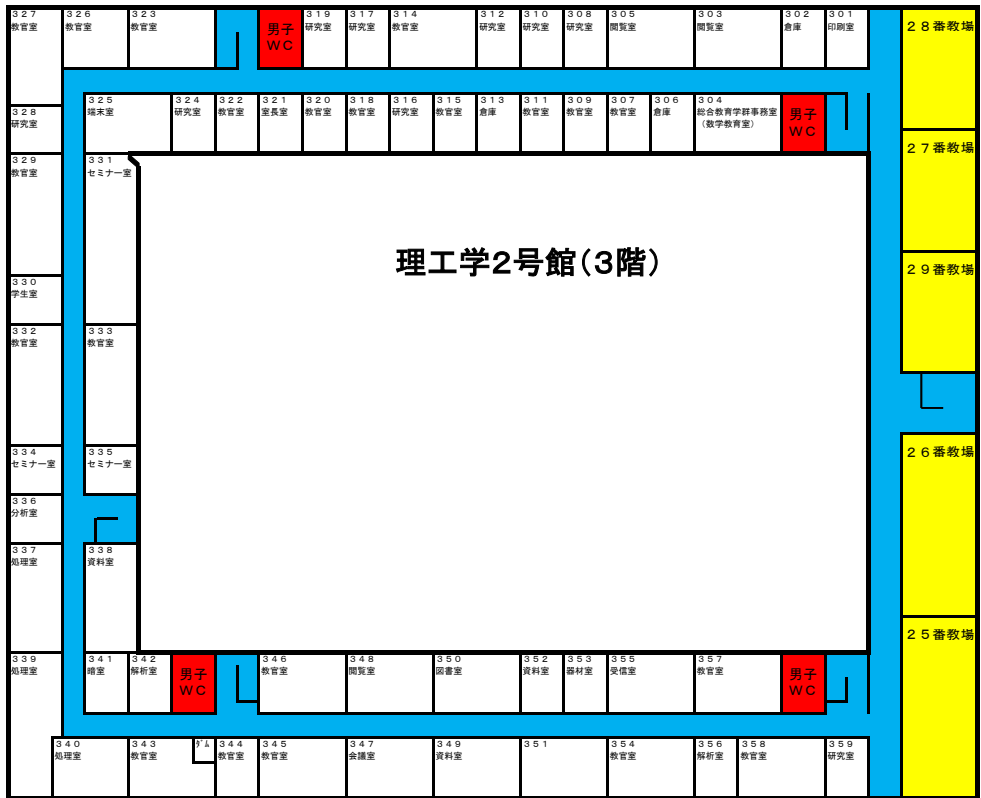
理工学2号館(3階)

327 教官室
326 教官室
323 教官室
男子 WC
319 研究室
317 研究室
314 教官室
312 研究室
310 研究室
308 研究室
305 閲覧室
303 閲覧室
302 倉庫
301 印刷室
28番教場

328 研究室
325 端末室
324 研究室
322 教官室
321 室長室
320 教官室
318 教官室
316 研究室
315 教官室
313 倉庫
311 教官室
309 教官室
307 教官室
306 倉庫
304 総合教育学群事務室 (数学教育室)
男子 WC
27番教場

329 教官室
331 セミナー室
29番教場

330 学生室
332 教官室
333 教官室
334 セミナー室
335 セミナー室
26番教場

336 分析室
337 処理室
338 資料室
25番教場

339 処理室
341 暗室
342 解析室
男子 WC
346 教官室
348 閲覧室
350 図書室
352 資料室
353 器材室
355 受信室
357 教官室
男子 WC

340 処理室
343 教官室
ゲム
344 教官室
345 教官室
347 会議室
349 資料室
351
354 教官室
356 解析室
358 教官室
359 研究室